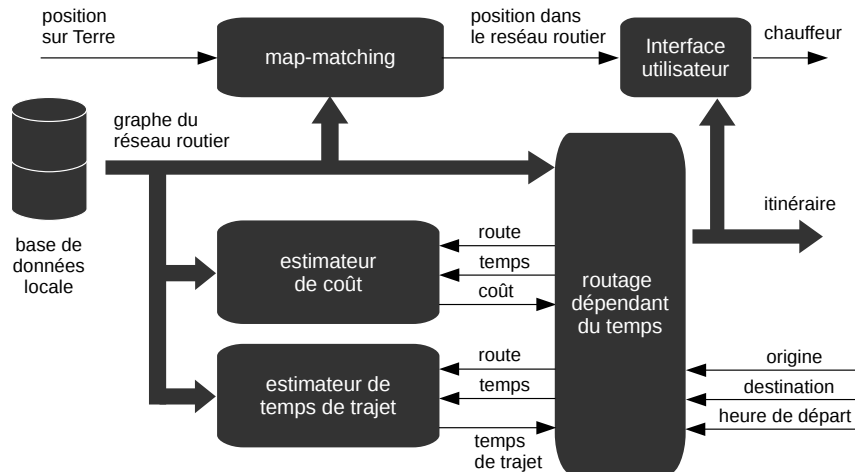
position sur Terre

map-matching

position dans le reséau routier

Interface utilisateur

chauffeur

graphe du réseau routier

base de données locale

itinéraire

estimateur de coût

route

temps

coût

routage dépendant du temps

estimateur de temps de trajet

route

temps

temps de trajet

origine

destination

heure de départ